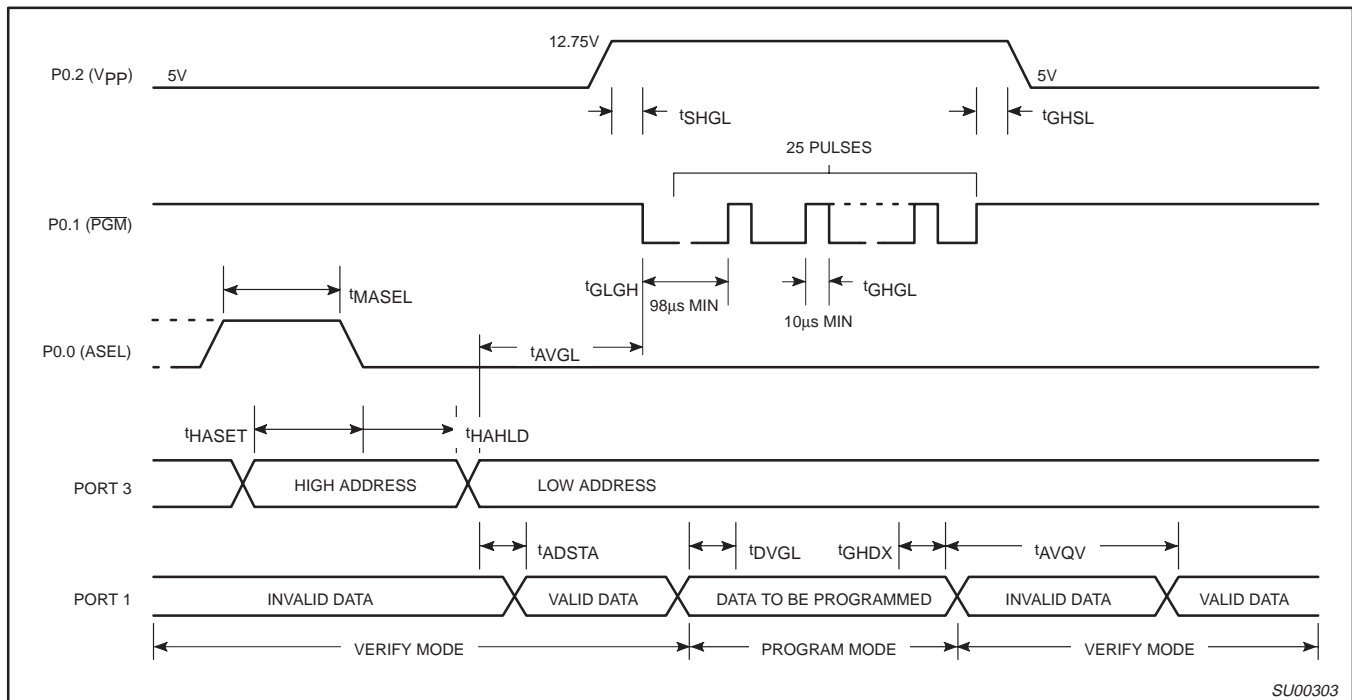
P0.2 ($V_{PP}$) 5V

12.75V

5V

$t_{SHGL}$

$t_{GHSL}$

25 PULSES

P0.1 ($\overline{PGM}$)

$t_{MASEL}$

$t_{GLGH}$

98µs MIN

$t_{GHGL}$

10µs MIN

P0.0 (ASEL)

$t_{AVGL}$

$t_{HASET}$

$t_{HAHLD}$

PORT 3

HIGH ADDRESS

LOW ADDRESS

$t_{ADSTA}$

$t_{DVGL}$

$t_{GHDX}$

$t_{AVQV}$

PORT 1

INVALID DATA

VALID DATA

DATA TO BE PROGRAMMED

INVALID DATA

VALID DATA

VERIFY MODE

PROGRAM MODE

VERIFY MODE

SU00303